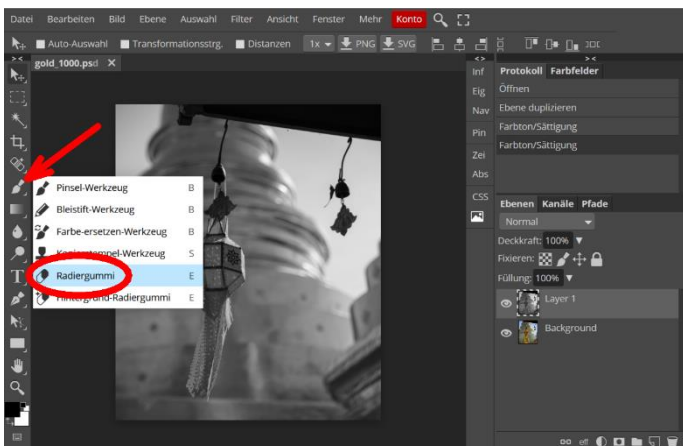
Datei Bearbeiten Bild Ebene Auswahl Filter Ansicht Fenster Mehr Konto

Auto-Auswahl Transformationsstrg. Distanzen 1x PNG SVG

gold_1000.psd ×

Pinsel-Werkzeug B
Bleistift-Werkzeug B
Farbe-ersetzen-Werkzeug B
Kopierstempel-Werkzeug S
Radiergummi E
Hintergrund-Radiergummi E

Inf
Eig
Nav
Pin
Zei
Abs
CSS

Protokoll Farbfelder
Öffnen
Ebene duplizieren
Farbton/Sättigung
Farbton/Sättigung

Ebenen Kanäle Pfade
Normal
Deckkraft: 100%
Fixieren:
Füllung: 100%
Layer 1
Background